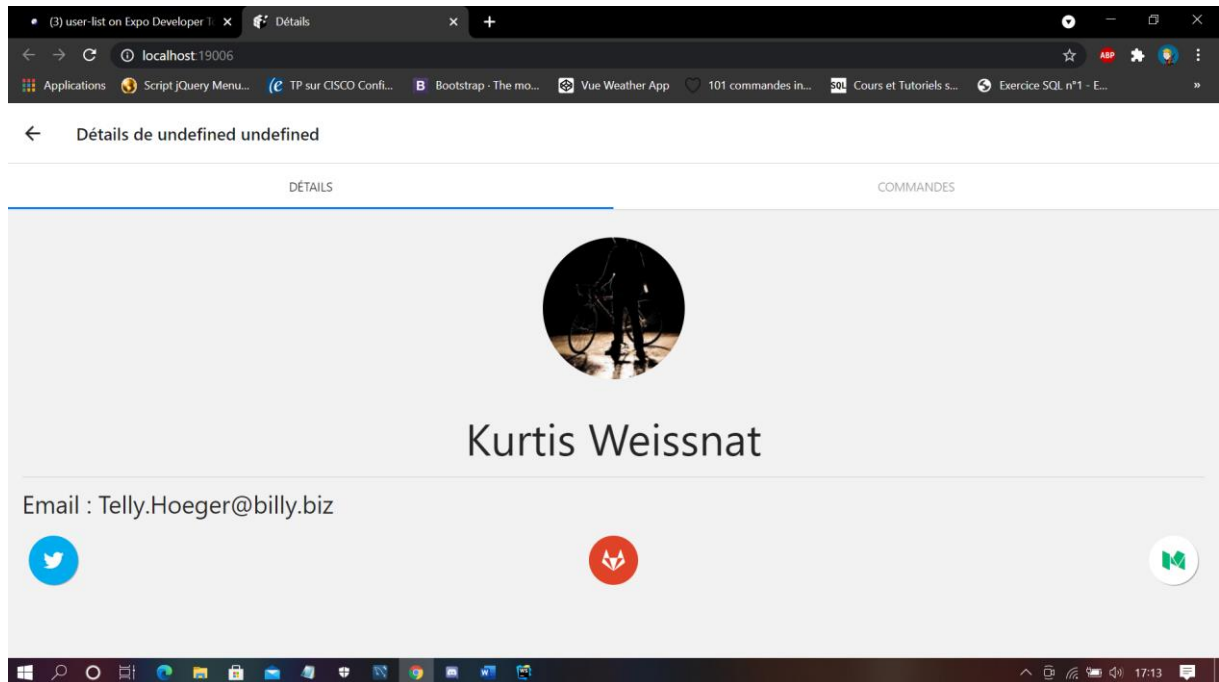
(3) user-list on Expo Developer T
Détails
+
localhost:19006
Applications
Script jQuery Menu...
TP sur CISCO Confi...
Bootstrap · The mo...
Vue Weather App
101 commandes in...
Cours et Tutoriels s...
Exercice SQL n°1 - E...
»

Détails de undefined undefined

DÉTAILS
COMMANDES

Kurtis Weissnat

Email : Telly.Hoeger@billy.biz

17:13